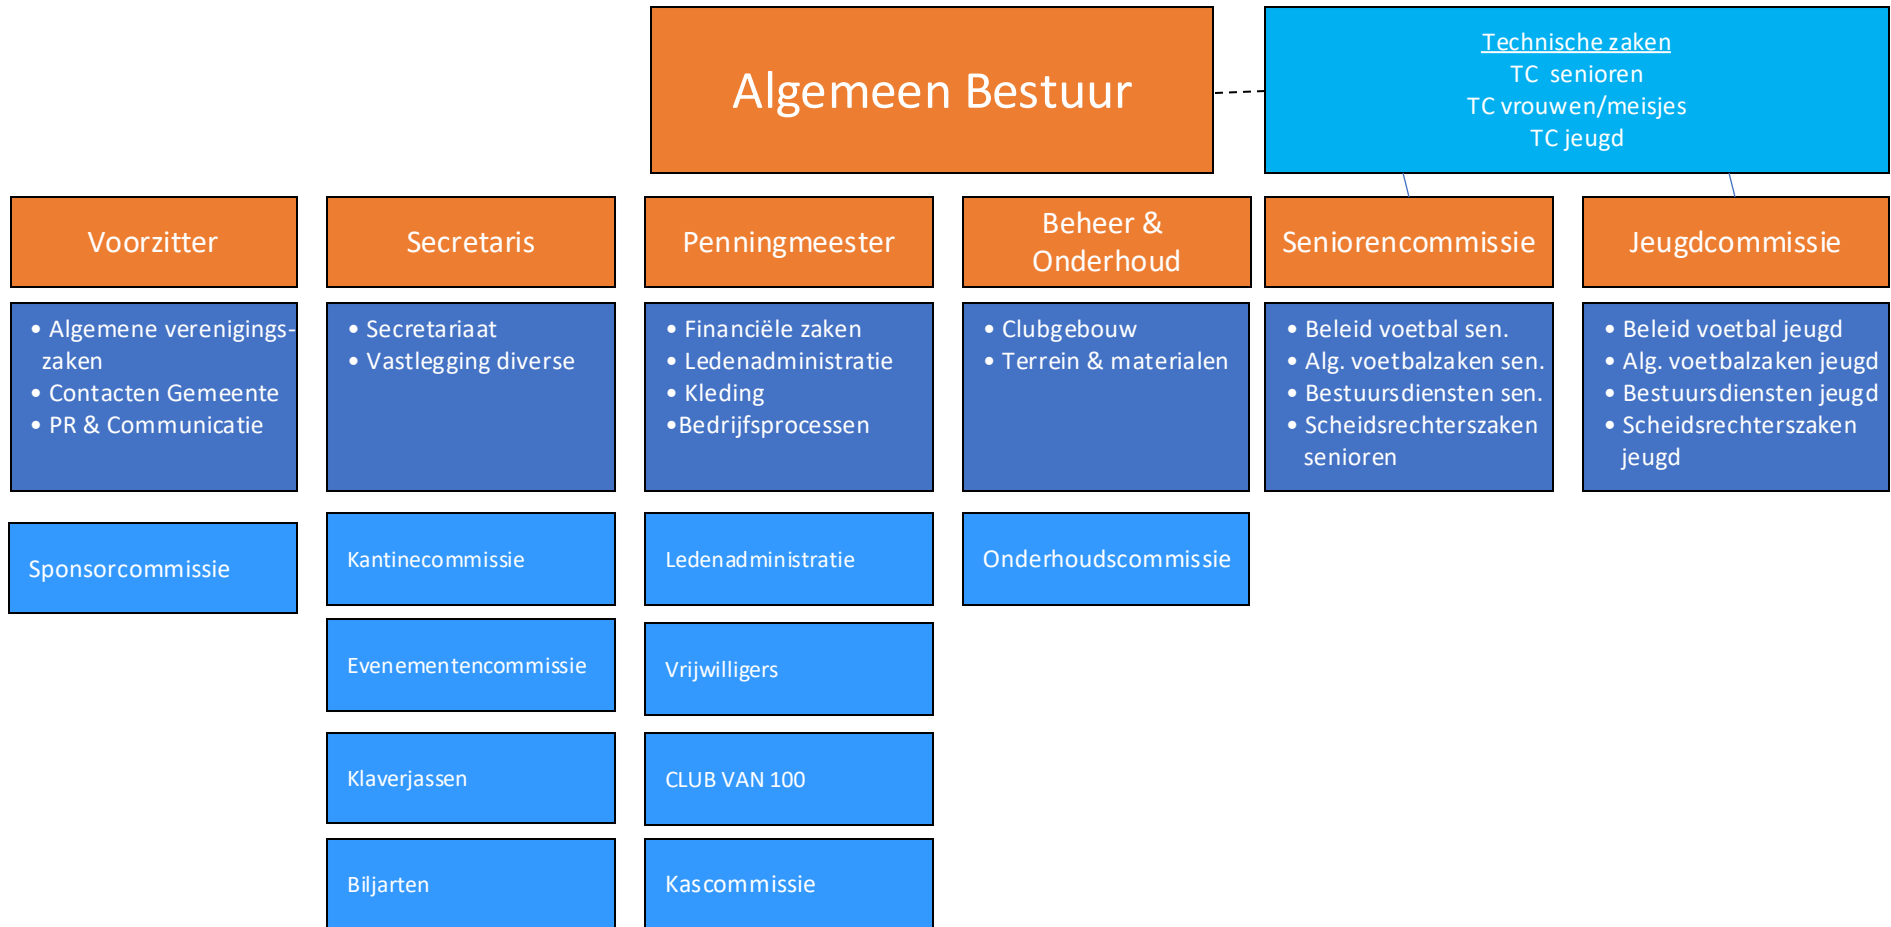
Algemeen Bestuur

Technische zaken
TC senioren
TC vrouwen/meisjes
TC jeugd

Voorzitter

- Algemene verenigingszaken
- Contacten Gemeente
- PR & Communicatie

Sponsorcommissie

Secretaris

- Secretariaat
- Vastlegging diverse

Kantinecommissie

Evenementencommissie

Klaverjassen

Biljarten

Penningmeester

- Financiële zaken
- Ledenadministratie
- Kleding
- Bedrijfsprocessen

Ledenadministratie

Vrijwilligers

CLUB VAN 100

Kascommissie

Beheer & Onderhoud

- Clubgebouw
- Terrein & materialen

Onderhoudscommissie

Seniorencommissie

- Beleid voetbal sen.
- Alg. voetbalzaken sen.
- Bestuursdiensten sen.
- Scheidsrechterszaken senioren

Jeugdcommissie

- Beleid voetbal jeugd
- Alg. voetbalzaken jeugd
- Bestuursdiensten jeugd
- Scheidsrechterszaken jeugd